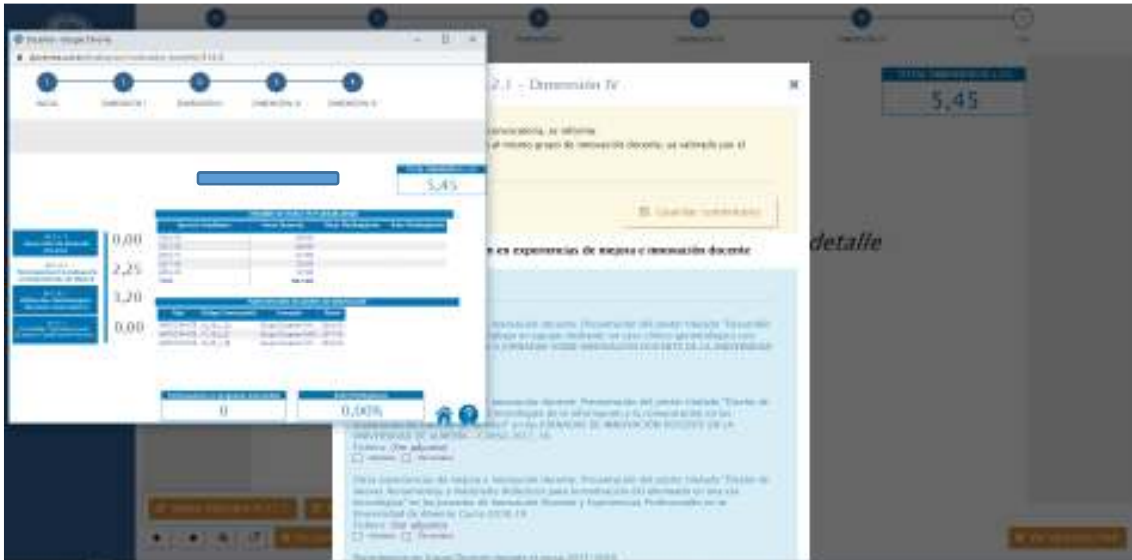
INICIAL DIMENSIÓN I DIMENSIÓN II DIMENSIÓN III DIMENSIÓN IV

5,45

0,00

2,25

3,20

0,00

0

0,00%

2.1 - Dimensión IV

convocatoria, se valorará

al mismo grupo de innovación docente, se valorará por el

Guardar comentario

en experiencias de mejora e innovación docente

detalle

5,45

Evidencia: (Ver adjunto)

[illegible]